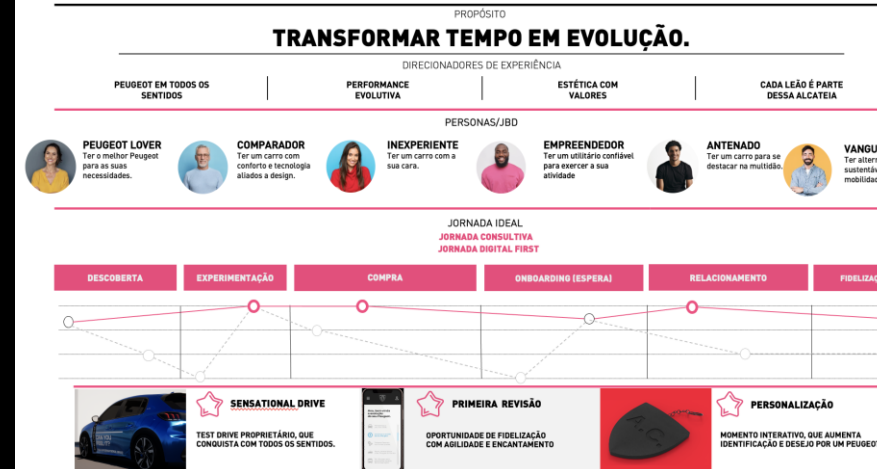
PROPÓSITO

TRANSFORMAR TEMPO EM EVOLUÇÃO.

DIRECIONADORES DE EXPERIÊNCIA

PEUGEOT EM TODOS OS SENTIDOS

PERFORMANCE EVOLUTIVA

ESTÉTICA COM VALORES

CADA LEÃO É PARTE DESSA ALCATEIA

PERSONAS/JBD

PEUGEOT LOVER
Ter o melhor Peugeot para as suas necessidades.

COMPARADOR
Ter um carro com conforto e tecnologia aliados a design.

INEXPERIENTE
Ter um carro com a sua cara.

EMPREENDEDOR
Ter um utilitário confiável para exercer a sua atividade

ANTENADO
Ter um carro para se destacar na multidão.

VANGU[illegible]
Ter alter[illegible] sustentáv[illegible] mobilidad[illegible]

JORNADA IDEAL
JORNADA CONSULTIVA
JORNADA DIGITAL FIRST

DESCOBERTA

EXPERIMENTAÇÃO

COMPRA

ONBOARDING (ESPERA)

RELACIONAMENTO

FIDELIZ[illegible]

SENSATIONAL DRIVE
TEST DRIVE PROPRIETÁRIO, QUE CONQUISTA COM TODOS OS SENTIDOS.

PRIMEIRA REVISÃO
OPORTUNIDADE DE FIDELIZAÇÃO COM AGILIDADE E ENCANTAMENTO

PERSONALIZAÇÃO
MOMENTO INTERATIVO, QUE AUMENTA IDENTIFICAÇÃO E DESEJO POR UM PEUGEOT